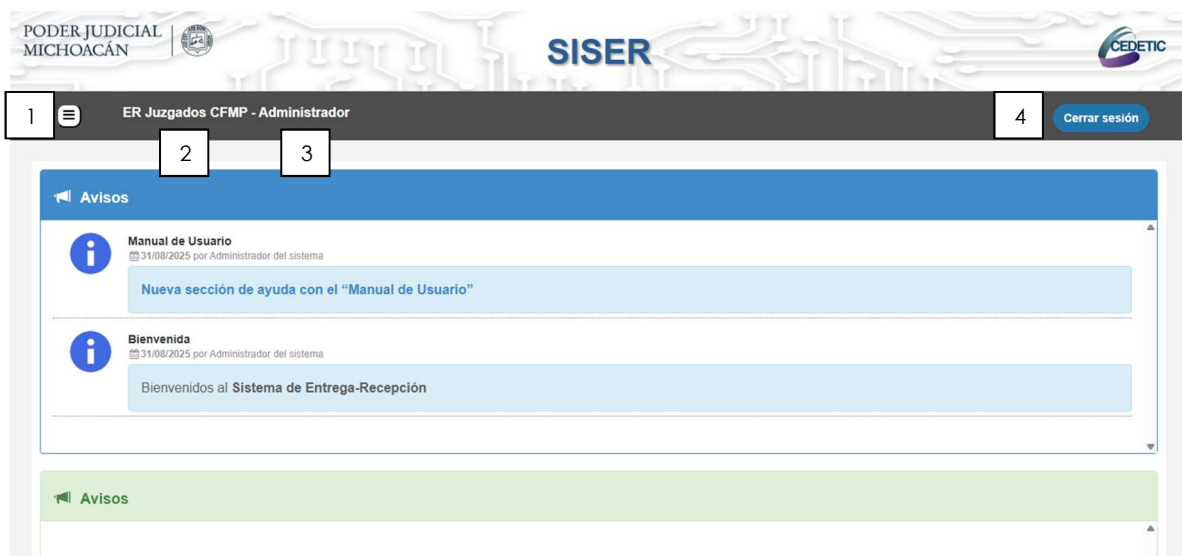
PODER JUDICIAL
MICHOACÁN

SISER

CEDETIC

1

ER Juzgados CFMP - Administrador

2

3

4

Cerrar sesión

Avisos

Manual de Usuario
31/08/2025 por Administrador del sistema

Nueva sección de ayuda con el "Manual de Usuario"

Bienvenida
31/08/2025 por Administrador del sistema

Bienvenidos al Sistema de Entrega-Recepción

Avisos